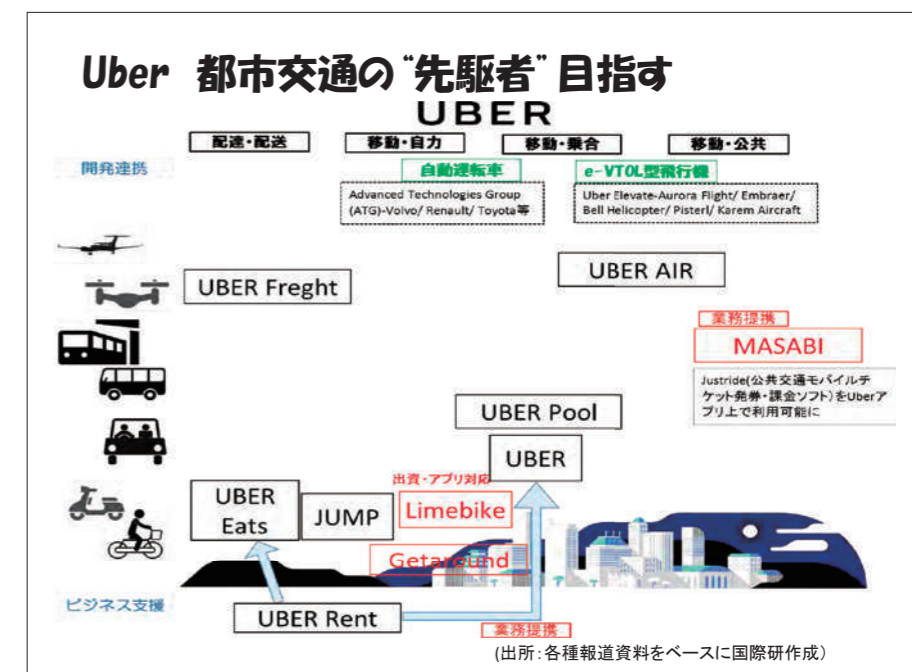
Uber 都市交通の"先駆者"目指す

UBER

配達・配送

移動・自力

移動・乗合

移動・公共

開発連携

自動運転車

Advanced Technologies Group (ATG)-Volvo/ Renault/ Toyota等

e-VTOL型飛行機

Uber Elevate-Aurora Flight/ Embraer/ Bell Helicopter/ Pisterl/ Karem Aircraft

UBER Freght

UBER AIR

業務提携

MASABI

Justride(公共交通モバイルチケット発券・課金ソフト)をUberアプリ上で利用可能に

UBER Pool

UBER

出資・アプリ対応

UBER Eats

JUMP

Limebike

Getaround

ビジネス支援

UBER Rent

業務提携

(出所:各種報道資料をベースに国際研作成)